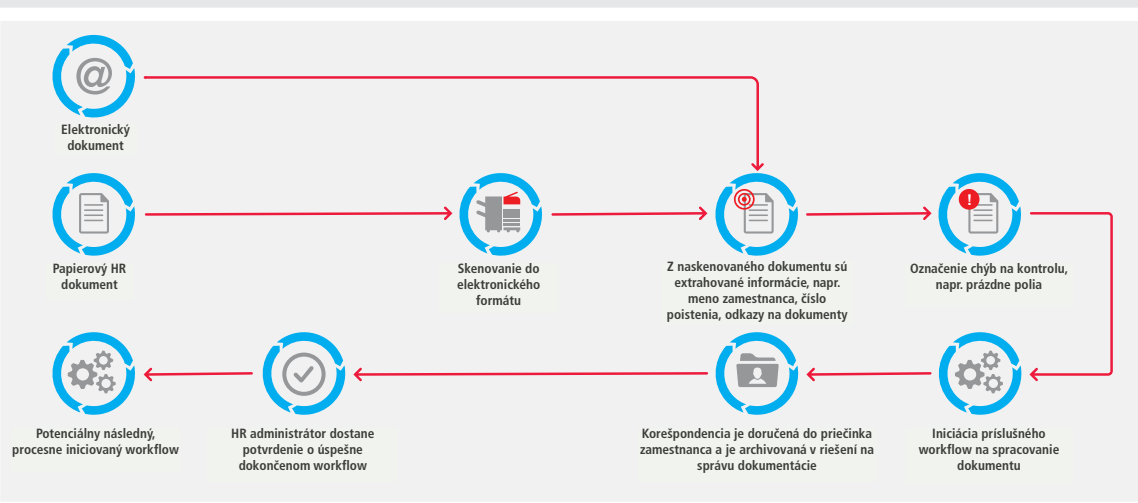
@

Elektronický dokument

Papierový HR dokument

Skenovanie do elektronického formátu

Z naskenovaného dokumentu sú extrahované informácie, napr. meno zamestnanca, číslo poistenia, odkazy na dokumenty

Označenie chýb na kontrolu, napr. prázdne polia

Potenciálny následný, procesne iniciovaný workflow

HR administrátor dostane potvrdenie o úspešne dokončenom workflow

Korešpondencia je doručená do priečinka zamestnanca a je archivovaná v riešení na správu dokumentácie

Iniciácia príslušného workflow na spracovanie dokumentu